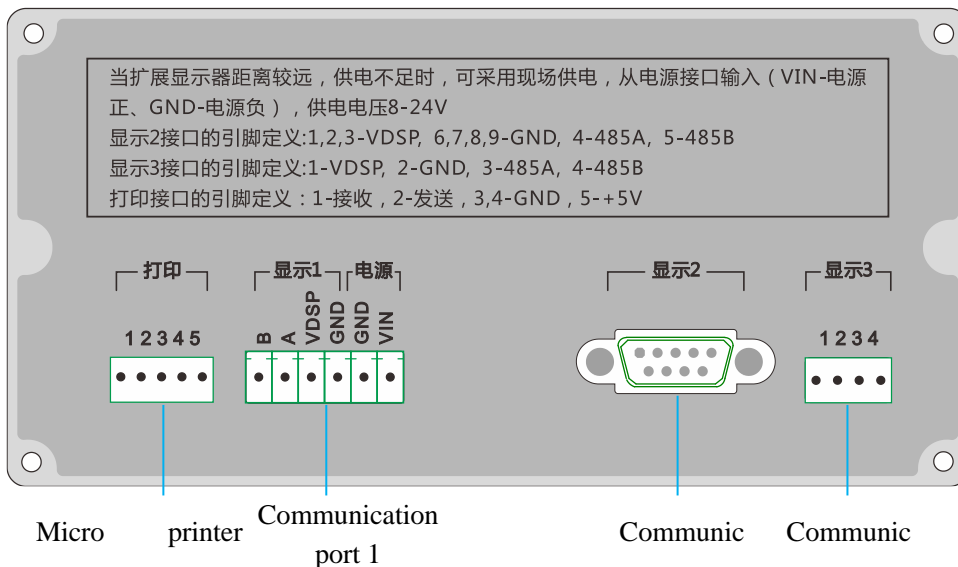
当扩展显示器距离较远，供电不足时，可采用现场供电，从电源接口输入（VIN-电源正、GND-电源负），供电电压8-24V

显示2接口的引脚定义:1,2,3-VDSP, 6,7,8,9-GND, 4-485A, 5-485B

显示3接口的引脚定义:1-VDSP, 2-GND, 3-485A, 4-485B

打印接口的引脚定义：1-接收，2-发送，3,4-GND，5-+5V

打印

12345

显示1

电源

B A VDSP GND GND VIN

显示2

显示3

1234

Micro printer

Communication port 1

Communic

Communic